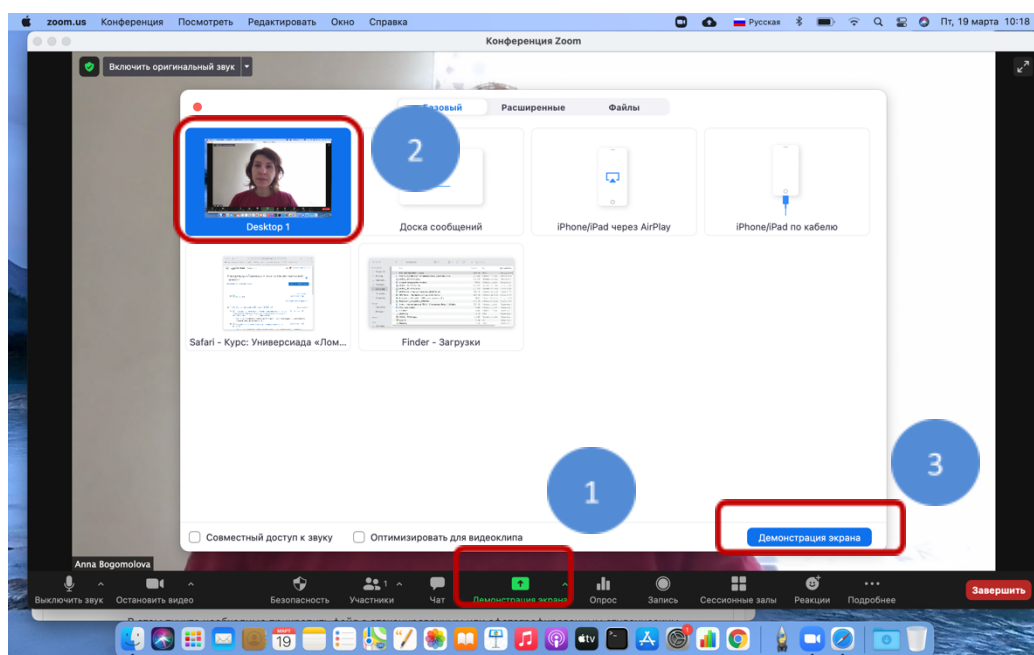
zoom.us Конференция Посмотреть Редактировать Окно Справка
Русская
Пт, 19 марта 10:18

Конференция Zoom

Включить оригинальный звук

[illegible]зовый Расширенные Файлы

2

Desktop 1

Доска сообщений

iPhone/iPad через AirPlay

iPhone/iPad по кабелю

Safari - Курс: Универсиада «Лом...

Finder - Загрузки

1

3

Совместный доступ к звуку

Оптимизировать для видеоклипа

Демонстрация экрана

Anna Bogomolova

Выключить звук Остановить видео Безопасность Участники 1 Чат Демонстрация экрана Опрос Запись Сессионные залы Реакции Подробнее Завершить

МАРТ 19